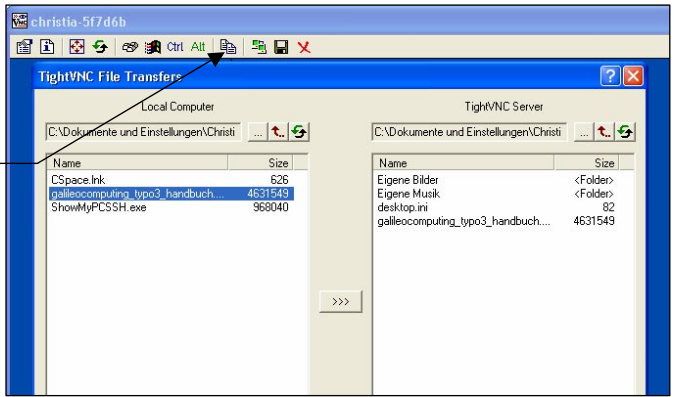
christia-5f7d6b

Ctrl Alt

TightVNC File Transfers

Local Computer

C:\Dokumente und Einstellungen\Christi

| Name | Size |
|---|---|
| CSpace.lnk | 626 |
| galileocomputing_typo3_handbuch.... | 4631549 |
| ShowMyPCSSH.exe | 968040 |

>>>

TightVNC Server

C:\Dokumente und Einstellungen\Christi

| Name | Size |
|---|---|
| Eigene Bilder | <Folder> |
| Eigene Musik | <Folder> |
| desktop.ini | 82 |
| galileocomputing_typo3_handbuch.... | 4631549 |